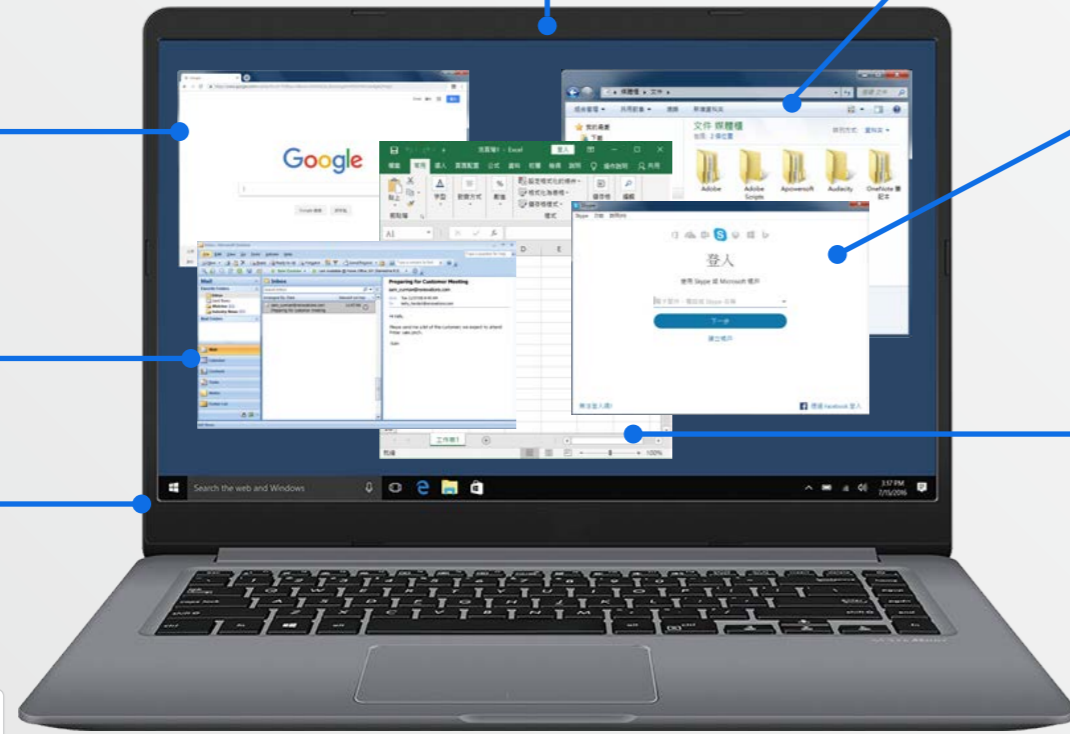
Google

活頁簿1 - Excel
登入
檔案 常用 插入 頁面配置 公式 資料 校閱 檢視 說明 告訴我 共用
貼上
剪貼簿
字型
對齊方式
數值
設定格式化的條件
格式化為表格
儲存格樣式
樣式
儲存格
編輯
A1
D E
工作表1
就緒
100%

媒體櫃 文件
組合管理 共用對象 燒錄 新增資料夾
我的最愛
下載
文件 媒體櫃
包含: 2 個位置
排列方式: 資料夾
Adobe
Adobe Scripts
Apowersoft
Audacity
OneNote 筆記本

Skype
登入
使用 Skype 或 Microsoft 帳戶
電子郵件、電話或 Skype 名稱
下一步
建立帳戶
無法登入嗎?
透過 Facebook 登入

Inbox - Microsoft Outlook
Mail
Inbox
Preparing for Customer Meeting
Hi Kelly,
Please send me a list of the customers we expect to attend Friday sales pitch.
Mail
Calendar
Contacts
Tasks
Notes

Search the web and Windows
3:57 PM
7/15/2016